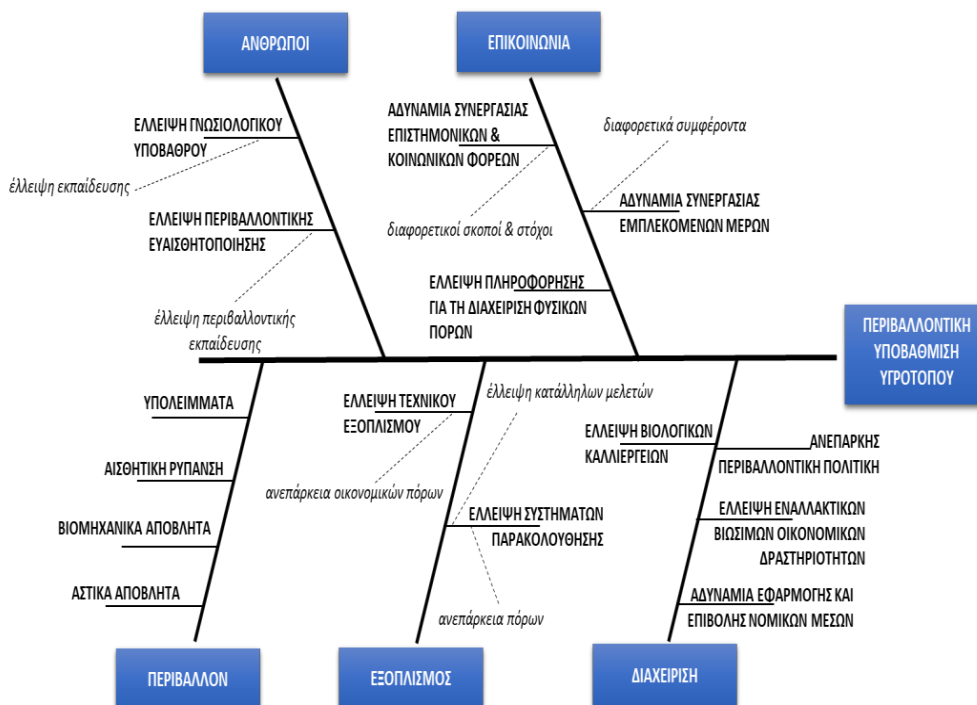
ΑΝΘΡΩΠΟΙ

ΕΠΙΚΟΙΝΩΝΙΑ

ΕΛΛΕΙΨΗ ΓΝΩΣΙΟΛΟΓΙΚΟΥ ΥΠΟΒΑΘΡΟΥ

έλλειψη εκπαίδευσης

ΕΛΛΕΙΨΗ ΠΕΡΙΒΑΛΛΟΝΤΙΚΗΣ ΕΥΑΙΣΘΗΤΟΠΟΙΗΣΗΣ

έλλειψη περιβαλλοντικής εκπαίδευσης

ΑΔΥΝΑΜΙΑ ΣΥΝΕΡΓΑΣΙΑΣ ΕΠΙΣΤΗΜΟΝΙΚΩΝ & ΚΟΙΝΩΝΙΚΩΝ ΦΟΡΕΩΝ

διαφορετικοί σκοποί & στόχοι

διαφορετικά συμφέροντα

ΑΔΥΝΑΜΙΑ ΣΥΝΕΡΓΑΣΙΑΣ ΕΜΠΛΕΚΟΜΕΝΩΝ ΜΕΡΩΝ

ΕΛΛΕΙΨΗ ΠΛΗΡΟΦΟΡΗΣΗΣ ΓΙΑ ΤΗ ΔΙΑΧΕΙΡΙΣΗ ΦΥΣΙΚΩΝ ΠΟΡΩΝ

ΠΕΡΙΒΑΛΛΟΝΤΙΚΗ ΥΠΟΒΑΘΜΙΣΗ ΥΓΡΟΤΟΠΟΥ

ΥΠΟΛΕΙΜΜΑΤΑ

ΑΙΣΘΗΤΙΚΗ ΡΥΠΑΝΣΗ

ΒΙΟΜΗΧΑΝΙΚΑ ΑΠΟΒΛΗΤΑ

ΑΣΤΙΚΑ ΑΠΟΒΛΗΤΑ

ΕΛΛΕΙΨΗ ΤΕΧΝΙΚΟΥ ΕΞΟΠΛΙΣΜΟΥ

έλλειψη κατάλληλων μελετών

ανεπάρκεια οικονομικών πόρων

ΕΛΛΕΙΨΗ ΣΥΣΤΗΜΑΤΩΝ ΠΑΡΑΚΟΛΟΥΘΗΣΗΣ

ανεπάρκεια πόρων

ΕΛΛΕΙΨΗ ΒΙΟΛΟΓΙΚΩΝ ΚΑΛΛΙΕΡΓΕΙΩΝ

ΑΝΕΠΑΡΚΗΣ ΠΕΡΙΒΑΛΛΟΝΤΙΚΗ ΠΟΛΙΤΙΚΗ

ΕΛΛΕΙΨΗ ΕΝΑΛΛΑΚΤΙΚΩΝ ΒΙΩΣΙΜΩΝ ΟΙΚΟΝΟΜΙΚΩΝ ΔΡΑΣΤΗΡΙΟΤΗΤΩΝ

ΑΔΥΝΑΜΙΑ ΕΦΑΡΜΟΓΗΣ ΚΑΙ ΕΠΙΒΟΛΗΣ ΝΟΜΙΚΩΝ ΜΕΣΩΝ

ΠΕΡΙΒΑΛΛΟΝ

ΕΞΟΠΛΙΣΜΟΣ

ΔΙΑΧΕΙΡΙΣΗ